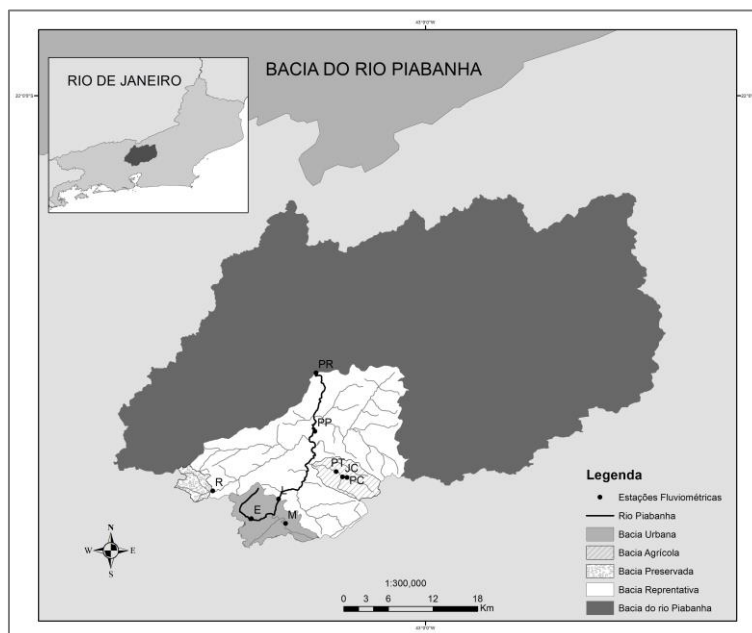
RIO DE JANEIRO

BACIA DO RIO PIABANHA

PR

PP

PT JC PC

R

E

M

N
W E
S

1:300,000
0 3 6 12 18 Km

Legenda
Estações Fluviométricas
Rio Piabanha
Bacia Urbana
Bacia Agrícola
Bacia Preservada
Bacia Reprentativa
Bacia do rio Piabanha

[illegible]